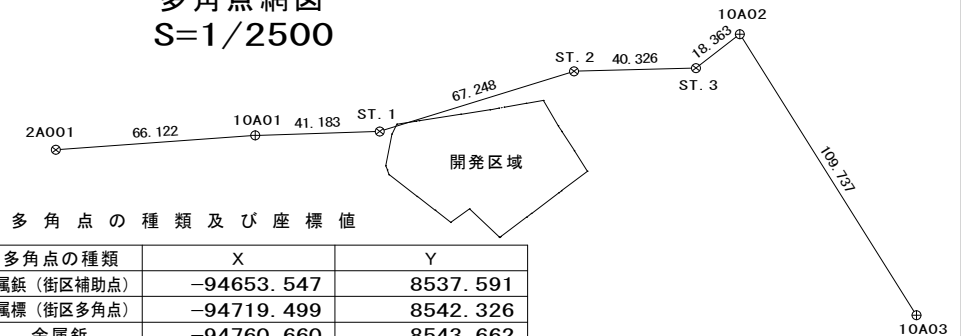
多角点網図
S=1/2500

10A02
ST. 2
40. 326
18. 363
ST. 3
67. 248
ST. 1
10A01
41. 183
2A001
66. 122
開発区域
109. 737
10A03

多角点の種類及び座標値

| 多角点の種類 | X | Y |
|---|---|---|
| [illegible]属鋲（街区補助点） | −94653. 547 | 8537. 591 |
| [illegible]属標（街区多角点） | −94719. 499 | 8542. 326 |
| 金属鋲 | −94760. 660 | 8543. 662 |